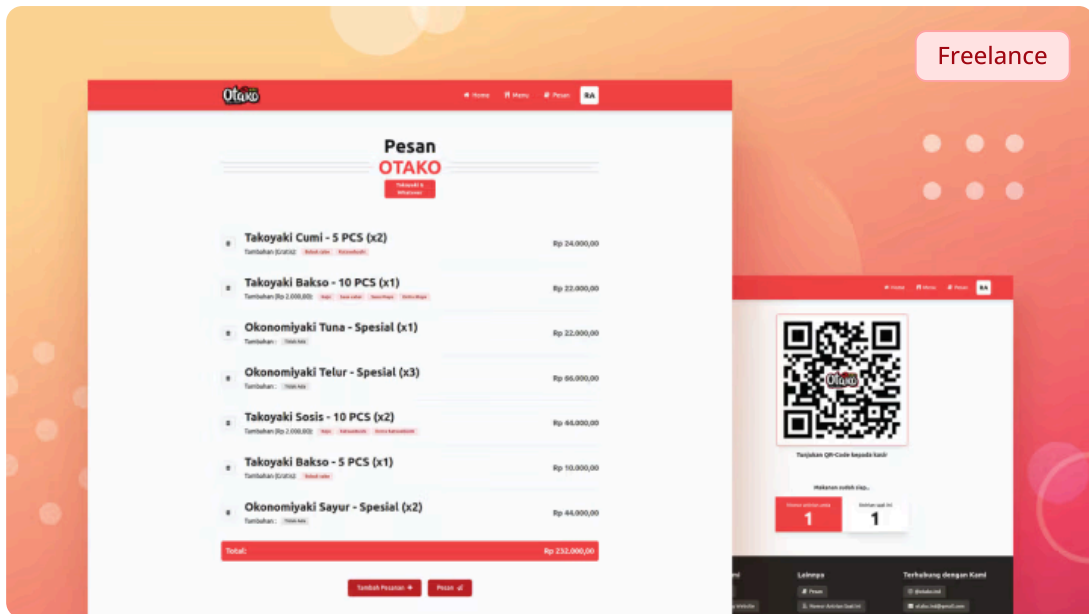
Freelance

Otako

Home Menu Pesan RA

Pesan
OTAKO
Takoyaki & Whatever

Takoyaki Cumi - 5 PCS (x2)
Tambahan (Gratis): Bonito flake Katsuobushi
Rp 24.000,00

Takoyaki Bakso - 10 PCS (x1)
Tambahan (Rp 2.000,00): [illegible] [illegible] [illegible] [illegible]
Rp 22.000,00

Okonomiyaki Tuna - Spesial (x1)
Tambahan : Tidak Ada
Rp 22.000,00

Okonomiyaki Telur - Spesial (x3)
Tambahan : Tidak Ada
Rp 66.000,00

Takoyaki Sosis - 10 PCS (x2)
Tambahan (Rp 2.000,00): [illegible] Katsuobushi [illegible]
Rp 44.000,00

Takoyaki Bakso - 5 PCS (x1)
Tambahan (Gratis): Bonito flake
Rp 10.000,00

Okonomiyaki Sayur - Spesial (x2)
Tambahan : Tidak Ada
Rp 44.000,00

Total: Rp 232.000,00

Tambah Pesanan Pesan

Home Menu Pesan RA

Otako

Tunjukan QR-Code kepada kasir

Makanan sudah siap...

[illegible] 1
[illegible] 1

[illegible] Lainnya Terhubung dengan Kami
Pesan @otako.md
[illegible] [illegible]